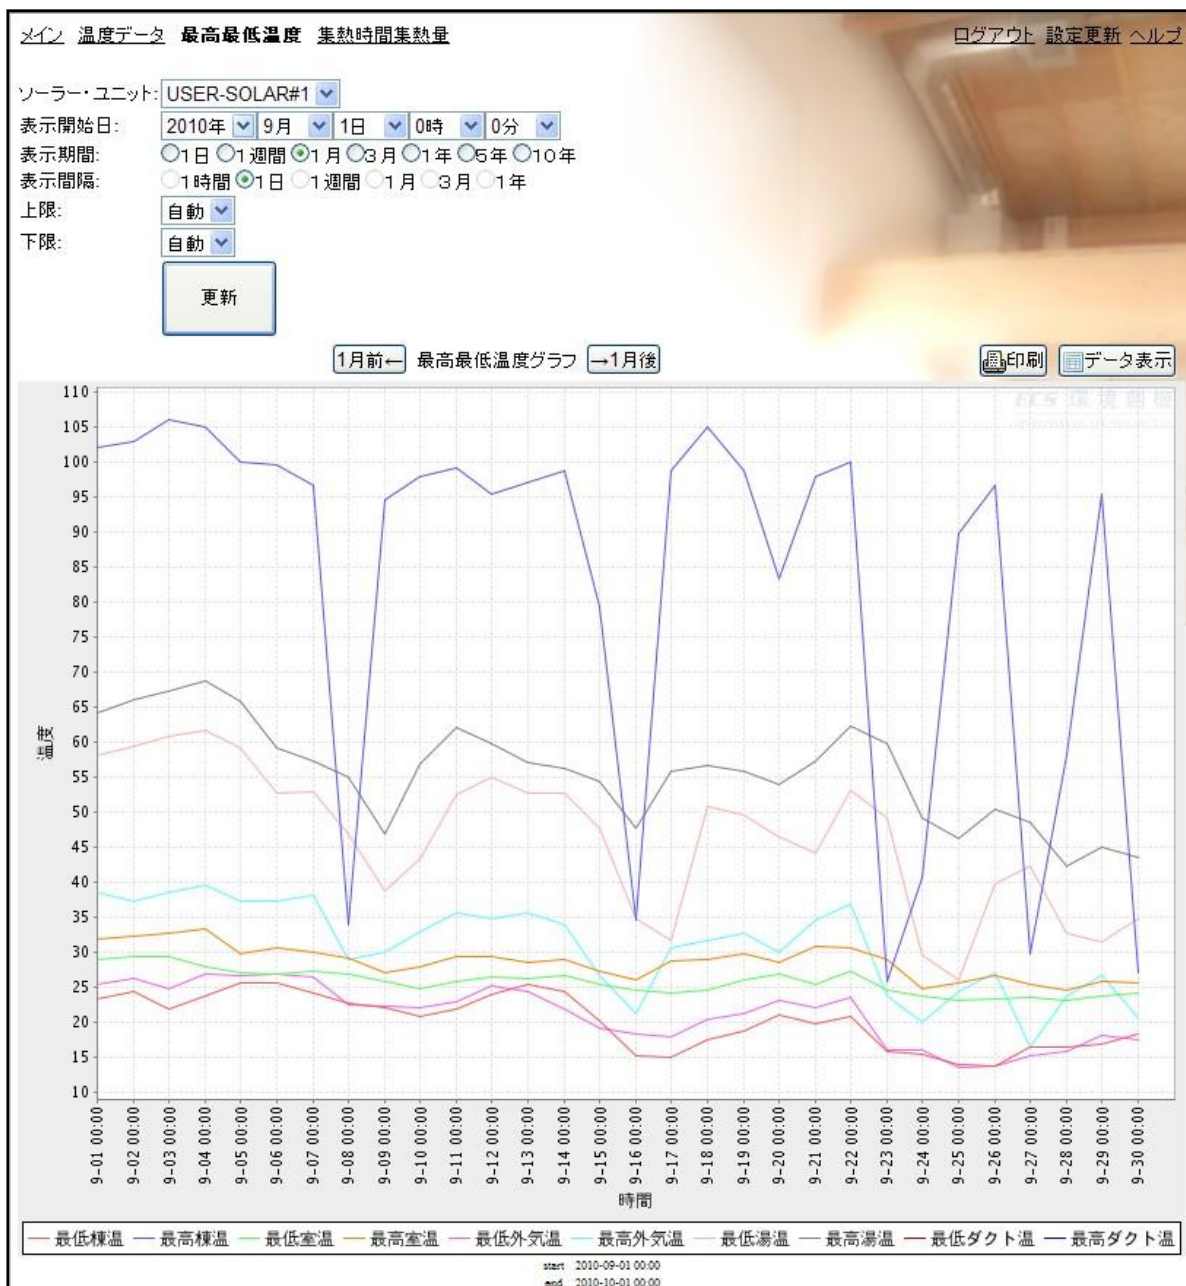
メイン 温度データ 最高最低温度 集熱時間集熱量

ログアウト 設定更新 ヘルプ

ソーラー・ユニット: USER-SOLAR#1
表示開始日: 2010年 9月 1日 0時 0分
表示期間: 1日 1週間 1月 3月 1年 5年 10年
表示間隔: 1時間 1日 1週間 1月 3月 1年
上限: 自動
下限: 自動

更新

1月前← 最高最低温度グラフ →1月後

印刷 データ表示

ECS 環境創機

110
105
100
95
90
85
80
75
70
65
60
55
50
45
40
35
30
25
20
15
10

温度

9-01 00:00
9-02 00:00
9-03 00:00
9-04 00:00
9-05 00:00
9-06 00:00
9-07 00:00
9-08 00:00
9-09 00:00
9-10 00:00
9-11 00:00
9-12 00:00
9-13 00:00
9-14 00:00
9-15 00:00
9-16 00:00
9-17 00:00
9-18 00:00
9-19 00:00
9-20 00:00
9-21 00:00
9-22 00:00
9-23 00:00
9-24 00:00
9-25 00:00
9-26 00:00
9-27 00:00
9-28 00:00
9-29 00:00
9-30 00:00

時間

— 最低棟温 — 最高棟温 — 最低室温 — 最高室温 — 最低外気温 — 最高外気温 — 最低湯温 — 最高湯温 — 最低ダクト温 — 最高ダクト温

start 2010-09-01 00:00
end 2010-10-01 00:00